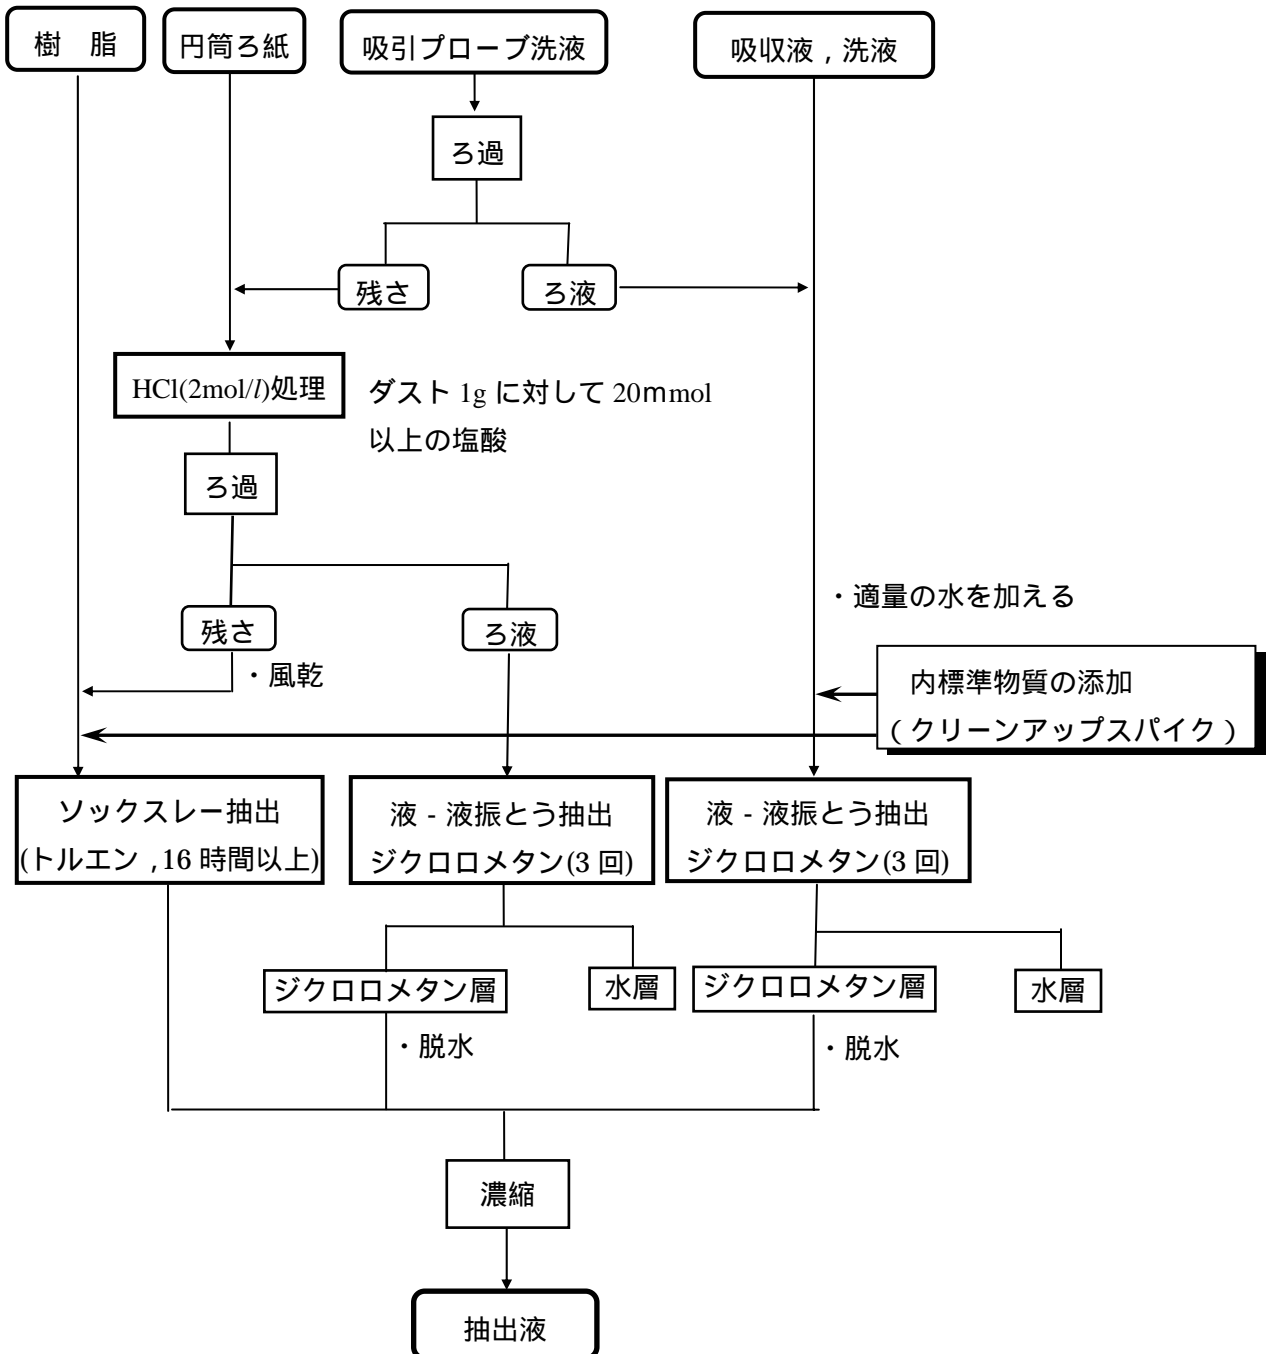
樹　脂

円筒ろ紙

吸引プローブ洗液

吸収液，洗液

ろ過

残さ

ろ液

HCl(2mol/$l$)処理

ダスト 1g に対して 20mmol 以上の塩酸

ろ過

・適量の水を加える

残さ

ろ液

・風乾

内標準物質の添加
(クリーンアップスパイク)

ソックスレー抽出
(トルエン ,16 時間以上)

液 - 液振とう抽出
ジクロロメタン(3 回)

液 - 液振とう抽出
ジクロロメタン(3 回)

ジクロロメタン層

水層

ジクロロメタン層

水層

・脱水

・脱水

濃縮

抽出液